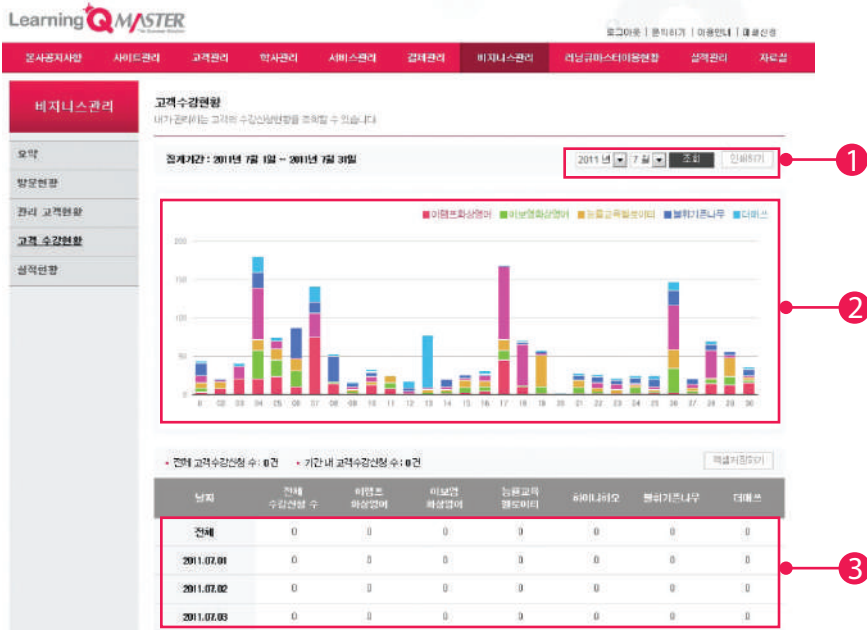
Learning Q MASTER

로그아웃 | 원격지원 | 이용안내 | 매뉴얼신청

본사공지사항 | 사이트관리 | 고객관리 | 학사관리 | 서비스관리 | 결제관리 | 비지니스관리 | 러닝큐마스터이용현황 | 실적관리 | 자료실

비지니스관리

요약
방문현황
관리 고객현황
고객 수강현황
실적현황

고객수강현황
내가 관리하는 고객의 수강신청현황을 조회할 수 있습니다.

집계기간 : 2011년 7월 1일 ~ 2011년 7월 31일

2011 년 7 월 조회 인쇄하기

1

이펙트화상영어 이보영화상영어 능률교육월드이터 블루키즈나무 더매쓰

200
150
100
50
0

01 02 03 04 05 06 07 08 09 10 11 12 13 14 15 16 17 18 19 20 21 22 23 24 25 26 27 28 29 30

2

• 전체 고객수강신청 수 : 0건 • 기간 내 고객수강신청 수 : 0건

엑셀저장하기

| 날짜 | 전체 수강신청 수 | 이펙트 화상영어 | 이보영 화상영어 | 능률교육 월드이터 | 히어나하오 | 블루키즈나무 | 더매쓰 |
|---|---|---|---|---|---|---|---|
| 전체 | 0 | 0 | 0 | 0 | 0 | 0 | 0 |
| 2011.07.01 | 0 | 0 | 0 | 0 | 0 | 0 | 0 |
| 2011.07.02 | 0 | 0 | 0 | 0 | 0 | 0 | 0 |
| 2011.07.03 | 0 | 0 | 0 | 0 | 0 | 0 | 0 |

3